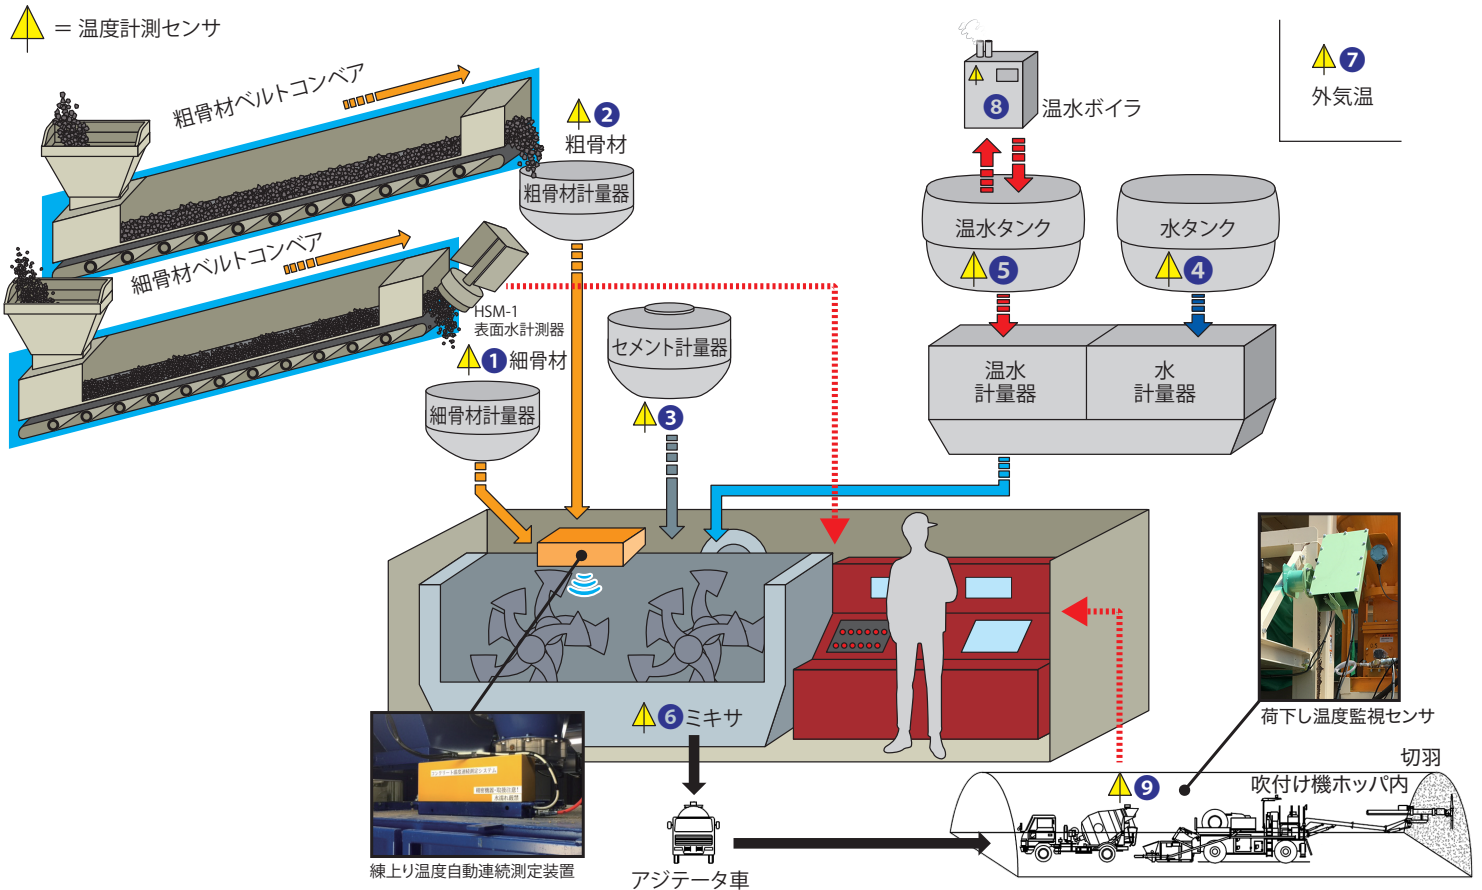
= 温度計測センサ

粗骨材ベルトコンベア

細骨材ベルトコンベア

2 粗骨材

粗骨材計量器

HSM-1
表面水計測器

1 細骨材

細骨材計量器

セメント計量器

3

8 温水ボイラ

7 外気温

温水タンク

5

水タンク

4

温水
計量器

水
計量器

6 ミキサ

練上り温度自動連続測定装置

アジテータ車

荷下し温度監視センサ

切羽

吹付け機ホッパ内

9